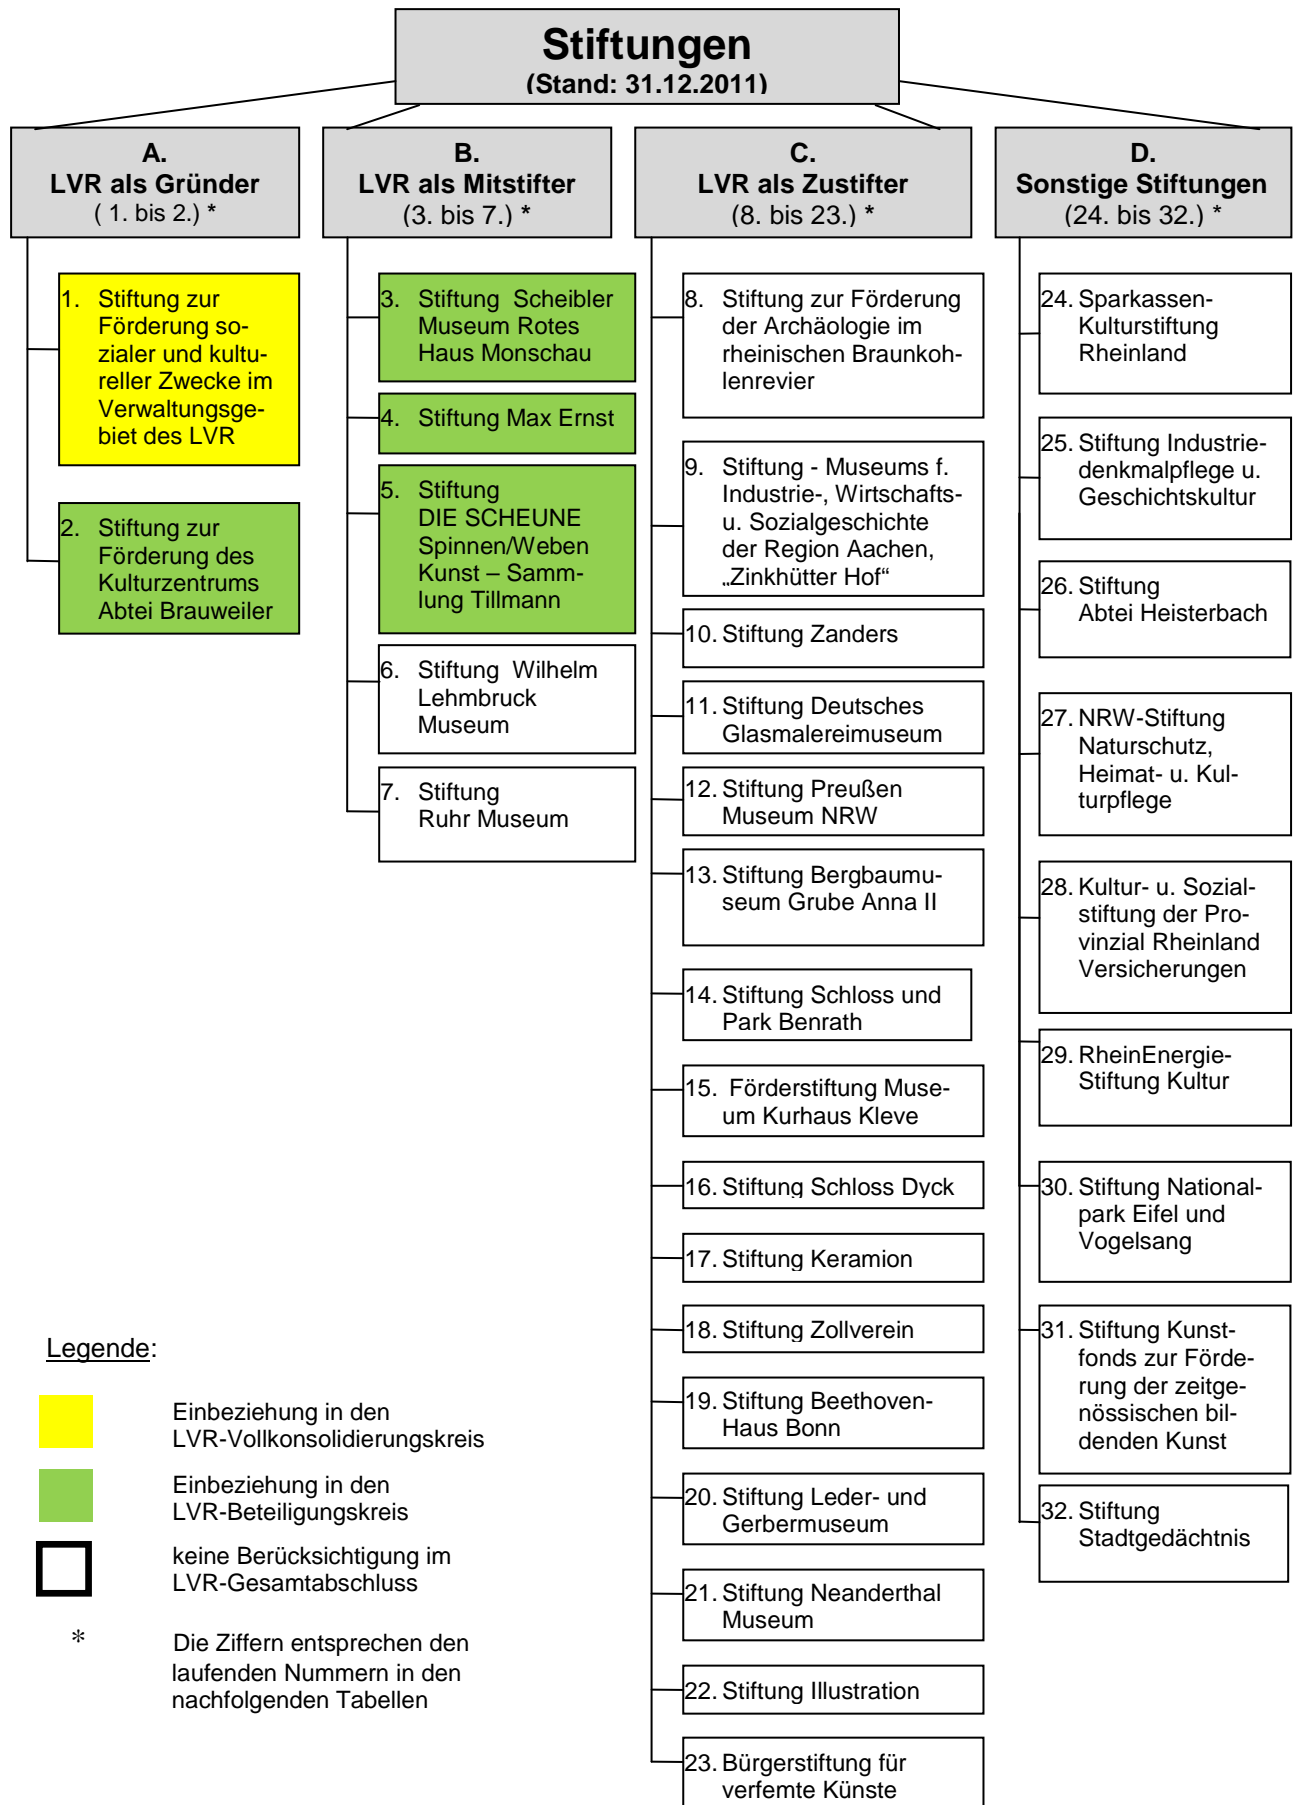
Stiftungen
(Stand: 31.12.2011)

A.
LVR als Gründer
( 1. bis 2.) *

1. Stiftung zur Förderung sozialer und kultureller Zwecke im Verwaltungsgebiet des LVR

2. Stiftung zur Förderung des Kulturzentrums Abtei Brauweiler

B.
LVR als Mitstifter
(3. bis 7.) *

3. Stiftung Scheibler Museum Rotes Haus Monschau

4. Stiftung Max Ernst

5. Stiftung DIE SCHEUNE Spinnen/Weben Kunst – Sammlung Tillmann

6. Stiftung Wilhelm Lehmbruck Museum

7. Stiftung Ruhr Museum

C.
LVR als Zustifter
(8. bis 23.) *

8. Stiftung zur Förderung der Archäologie im rheinischen Braunkohlenrevier

9. Stiftung - Museums f. Industrie-, Wirtschafts- u. Sozialgeschichte der Region Aachen, „Zinkhütter Hof“

10. Stiftung Zanders

11. Stiftung Deutsches Glasmalereimuseum

12. Stiftung Preußen Museum NRW

13. Stiftung Bergbaumuseum Grube Anna II

14. Stiftung Schloss und Park Benrath

15. Förderstiftung Museum Kurhaus Kleve

16. Stiftung Schloss Dyck

17. Stiftung Keramion

18. Stiftung Zollverein

19. Stiftung Beethoven-Haus Bonn

20. Stiftung Leder- und Gerbermuseum

21. Stiftung Neanderthal Museum

22. Stiftung Illustration

23. Bürgerstiftung für verfemte Künste

D.
Sonstige Stiftungen
(24. bis 32.) *

24. Sparkassen-Kulturstiftung Rheinland

25. Stiftung Industriedenkmalpflege u. Geschichtskultur

26. Stiftung Abtei Heisterbach

27. NRW-Stiftung Naturschutz, Heimat- u. Kulturpflege

28. Kultur- u. Sozialstiftung der Provinzial Rheinland Versicherungen

29. RheinEnergie-Stiftung Kultur

30. Stiftung Nationalpark Eifel und Vogelsang

31. Stiftung Kunstfonds zur Förderung der zeitgenössischen bildenden Kunst

32. Stiftung Stadtgedächtnis

Legende:

Einbeziehung in den LVR-Vollkonsolidierungskreis

Einbeziehung in den LVR-Beteiligungskreis

keine Berücksichtigung im LVR-Gesamtabschluss

* Die Ziffern entsprechen den laufenden Nummern in den nachfolgenden Tabellen